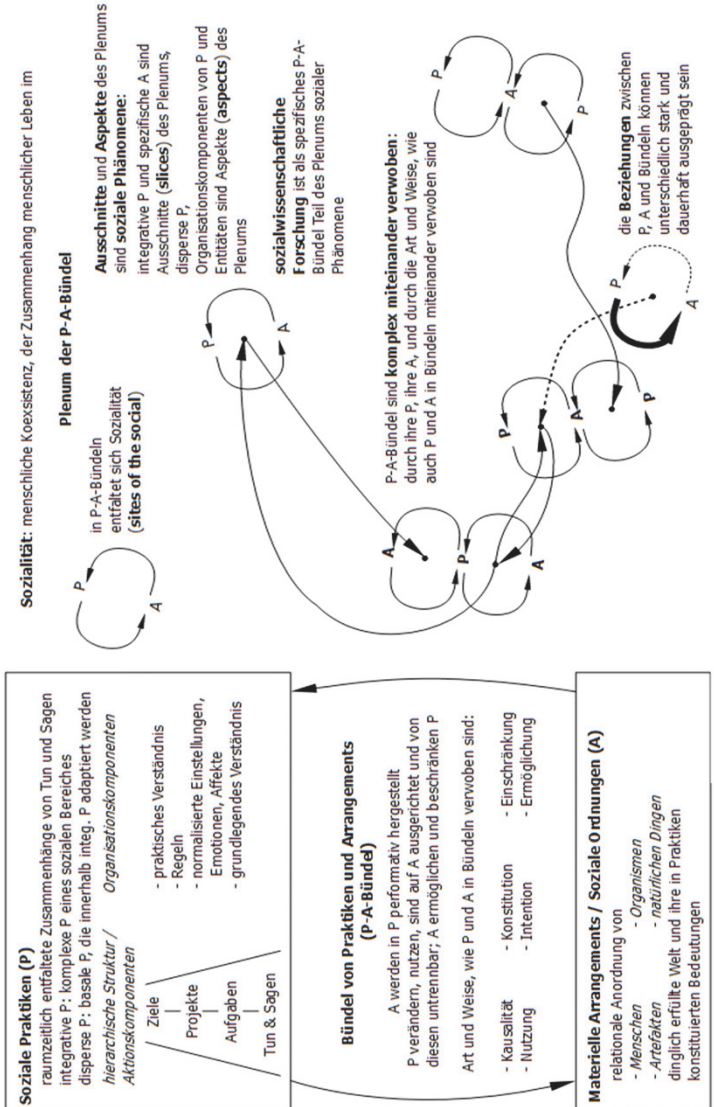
Soziale Praktiken (P)
raumzeitlich entfaltete Zusammenhänge von Tun und Sagen
integrative P: komplexe P eines sozialen Bereiches
disperse P: basale P, die innerhalb integ. P adaptiert werden

hierarchische Struktur / Aktionskomponenten

Ziele
Projekte
Aufgaben
Tun & Sagen

Organisationskomponenten
- praktisches Verständnis
- Regeln
- normalisierte Einstellungen, Emotionen, Affekte
- grundlegendes Verständnis

Bündel von Praktiken und Arrangements (P-A-Bündel)
A werden in P performativ hergestellt
P verändern, nutzen, sind auf A ausgerichtet und von diesen untrennbar; A ermöglichen und beschränken P

Art und Weise, wie P und A in Bündeln verwoben sind:
- Kausalität
- Nutzung
- Konstitution
- Intention
- Einschränkung
- Ermöglichung

Materielle Arrangements / Soziale Ordnungen (A)
relationale Anordnung von
- Menschen
- Artefakten
- Organismen
- natürlichen Dingen
dinglich erfüllte Welt und ihre in Praktiken konstituierten Bedeutungen

Sozialität: menschliche Koexistenz, der Zusammenhang menschlicher Leben im

Plenum der P-A-Bündel

P
A

in P-A-Bündeln entfaltet sich Sozialität (sites of the social)

Ausschnitte und Aspekte des Plenums sind soziale Phänomene:
integrative P und spezifische A sind Ausschnitte (slices) des Plenums,
disperse P,
Organisationskomponenten von P und Entitäten sind Aspekte (aspects) des Plenums

sozialwissenschaftliche Forschung ist als spezifisches P-A-Bündel Teil des Plenums sozialer Phänomene

P-A-Bündel sind komplex miteinander verwoben: durch ihre P, ihre A, und durch die Art und Weise, wie auch P und A in Bündeln miteinander verwoben sind

die Beziehungen zwischen P, A und Bündeln können unterschiedlich stark und dauerhaft ausgeprägt sein

P A P A P A P A P A P A P A